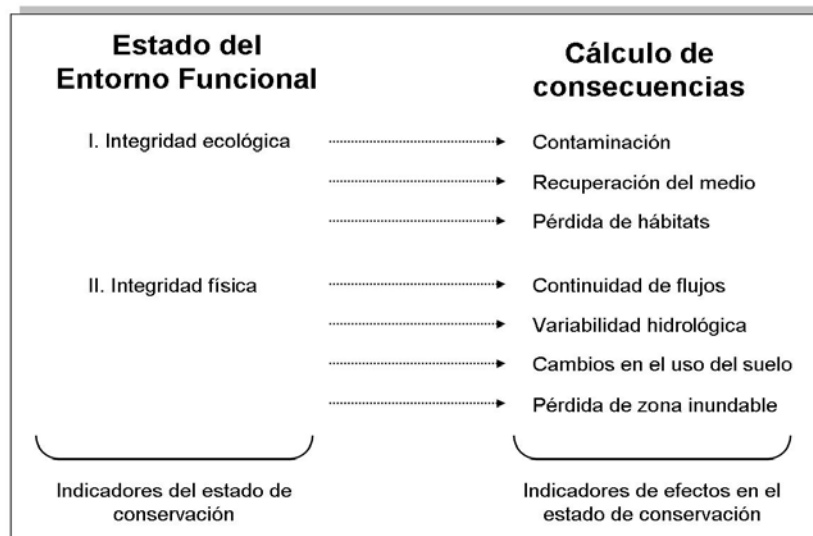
Estado del Entorno Funcional

Cálculo de consecuencias

I. Integridad ecológica

Contaminación

Recuperación del medio

Pérdida de hábitats

II. Integridad física

Continuidad de flujos

Variabilidad hidrológica

Cambios en el uso del suelo

Pérdida de zona inundable

Indicadores del estado de conservación

Indicadores de efectos en el estado de conservación